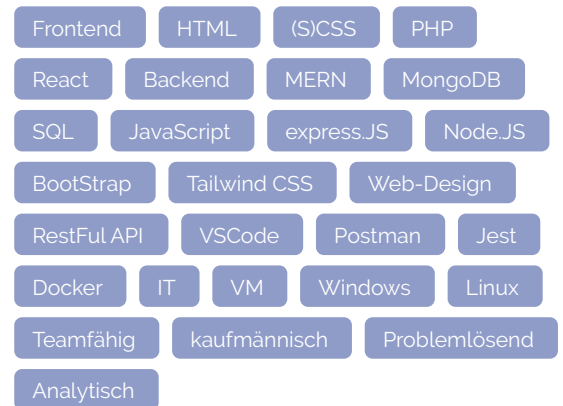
Frontend HTML (S)CSS PHP
React Backend MERN MongoDB
SQL JavaScript express.JS Node.JS
BootStrap Tailwind CSS Web-Design
RestFul API VSCode Postman Jest
Docker IT VM Windows Linux
Teamfähig kaufmännisch Problemlösend
Analytisch